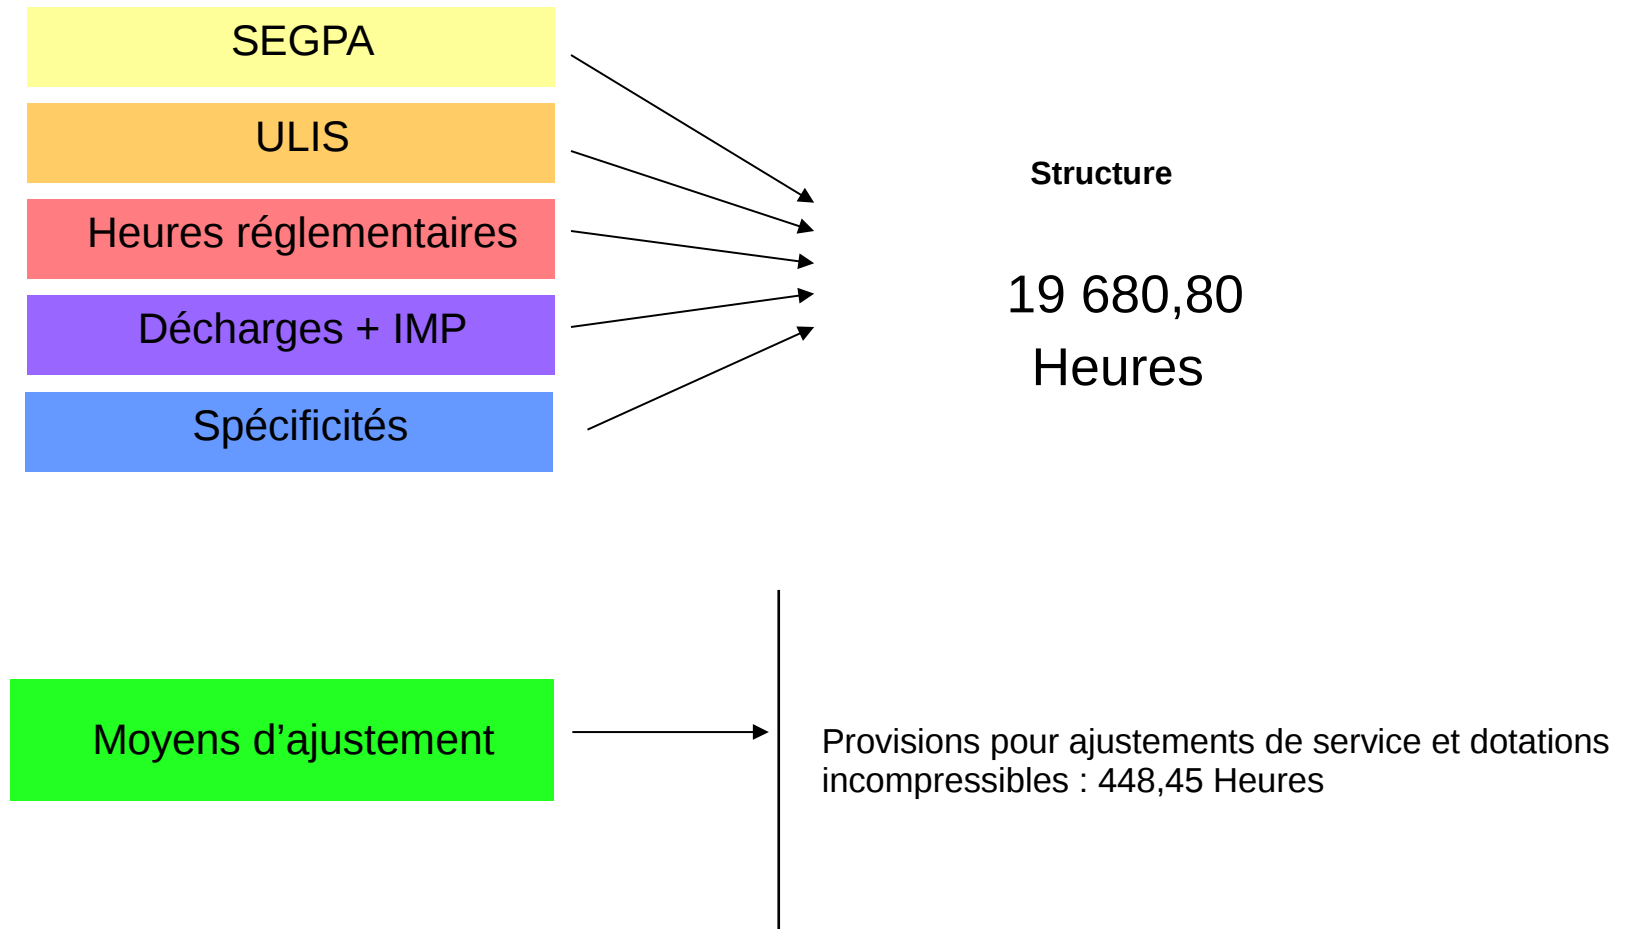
SEGPA

ULIS

Heures réglementaires

Décharges + IMP

Spécificités

Structure

19 680,80

Heures

Moyens d’ajustement

Provisions pour ajustements de service et dotations incompressibles : 448,45 Heures